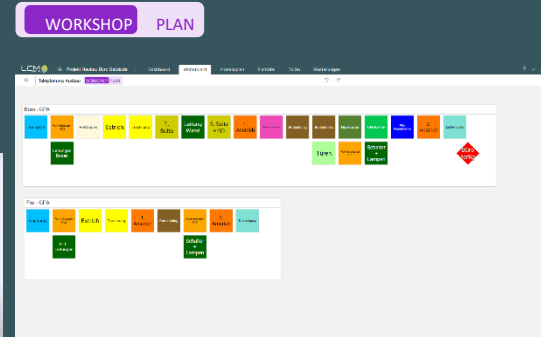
WORKSHOP PLAN

LCM | Projekt: Neubau Büro Gebäude | Dashboard | Workshop | Formulare | Fotos | To Do | Einstellungen

Taktplanung Neubau | WORKSHOP | PLAN

Büro - GF/A

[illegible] | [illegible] | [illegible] | Estrich | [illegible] | 1. Seite | Leitung Wand | 2. Seite + GS | 1. Anstrich | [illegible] | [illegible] | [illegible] | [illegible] | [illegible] | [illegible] | 2. Anstrich | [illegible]

Leitungen Boden | Türen | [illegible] | Schalter + Lampen | Büro fertig

Flur - GF/A

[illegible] | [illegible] | Estrich | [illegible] | 1. Anstrich | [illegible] | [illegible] | 2. Anstrich | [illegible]

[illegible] | Schalter + Lampen